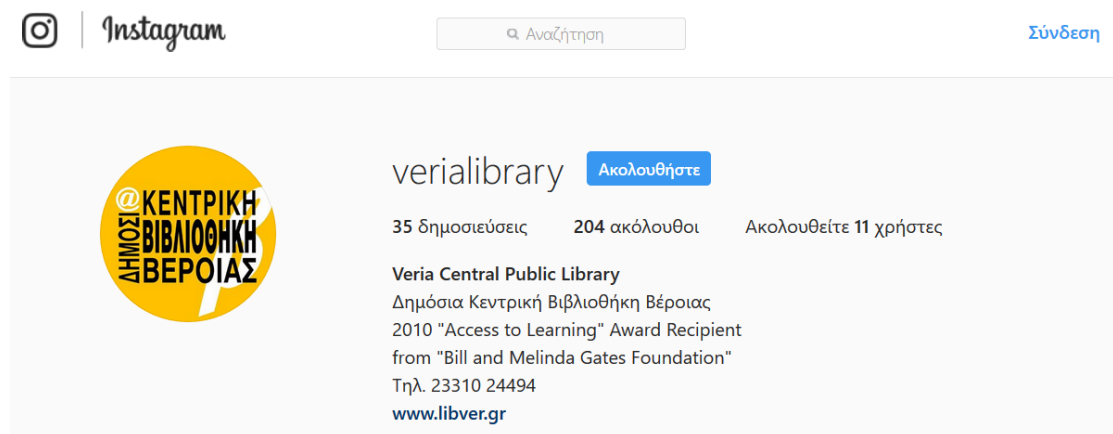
Instagram

Αναζήτηση

Σύνδεση

@ ΔΗΜΟΣΙΑ ΚΕΝΤΡΙΚΗ ΒΙΒΛΙΟΘΗΚΗ ΒΕΡΟΙΑΣ

verialibrary

Ακολουθήστε

35 δημοσιεύσεις 204 ακόλουθοι Ακολουθείτε 11 χρήστες

Veria Central Public Library
Δημόσια Κεντρική Βιβλιοθήκη Βέροιας
2010 "Access to Learning" Award Recipient
from "Bill and Melinda Gates Foundation"
Τηλ. 23310 24494
www.libver.gr